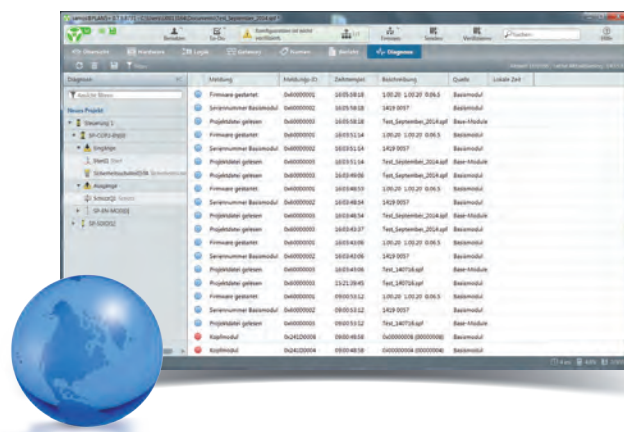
Benutzer
Ger.-Det.
Konfiguration mit sicher verifiziert
Firmware
Senden
Verifizieren
Suchen
Hilfe
Übersicht
Hardware
Logik
Gateways
Kommentar
Berichte
Diagnose
Diagnose
Neues Projekt
Steuerung 1
SP-COP2-ENI
Eingänge
Ausgänge
SP-SDIO32

| | Meldung | Meldungs-ID | Zeitstempel | Beschreibung | Quelle | Lokale Zeit |
|---|---|---|---|---|---|---|
| | Firmware gestartet | 0x00000001 | 16:05:58:18 | 1.00.20 1.00.20 0.06.5 | Basismodul | |
| | Seriennummer Basismodul | 0x00000002 | 16:05:58:18 | 1419 0057 | Basismodul | |
| | Projektdatei gelesen | 0x00000003 | 16:05:58:18 | Test_September_2014.spf | Base-Module | |
| | Firmware gestartet | 0x00000001 | 16:03:51:14 | 1.00.20 1.00.20 0.06.5 | Basismodul | |
| | Seriennummer Basismodul | 0x00000002 | 16:03:51:14 | 1419 0057 | Basismodul | |
| | Projektdatei gelesen | 0x00000003 | 16:03:51:14 | Test_September_2014.spf | Base-Module | |
| | Projektdatei gelesen | 0x00000003 | 16:03:49:06 | Test_September_2014.spf | Basismodul | |
| | Firmware gestartet | 0x00000001 | 16:03:48:53 | 1.00.20 1.00.20 0.06.5 | Basismodul | |
| | Seriennummer Basismodul | 0x00000002 | 16:03:48:54 | 1419 0057 | Basismodul | |
| | Projektdatei gelesen | 0x00000003 | 16:03:48:54 | Test_September_2014.spf | Basismodul | |
| | Projektdatei gelesen | 0x00000003 | 16:03:43:37 | Test_September_2014.spf | Basismodul | |
| | Firmware gestartet | 0x00000001 | 16:03:43:06 | 1.00.20 1.00.20 0.06.5 | Basismodul | |
| | Seriennummer Basismodul | 0x00000002 | 16:03:43:06 | 1419 0057 | Basismodul | |
| | Projektdatei gelesen | 0x00000003 | 16:03:43:06 | Test_140716.spf | Base-Module | |
| | Projektdatei gelesen | 0x00000003 | 13:21:39:45 | Test_140716.spf | Basismodul | |
| | Firmware gestartet | 0x00000001 | 09:00:53:12 | 1.00.20 1.00.20 0.06.5 | Basismodul | |
| | Seriennummer Basismodul | 0x00000002 | 09:00:53:12 | 1419 0057 | Basismodul | |
| | Projektdatei gelesen | 0x00000003 | 09:00:53:12 | Test_140716.spf | Basismodul | |
| | Kopfmodul | 0x24120004 | 09:00:48:58 | 0x00000004 (00000004) | Basismodul | |
| | Kopfmodul | 0x24120004 | 09:00:48:58 | 0x00000004 (00000004) | Basismodul | |